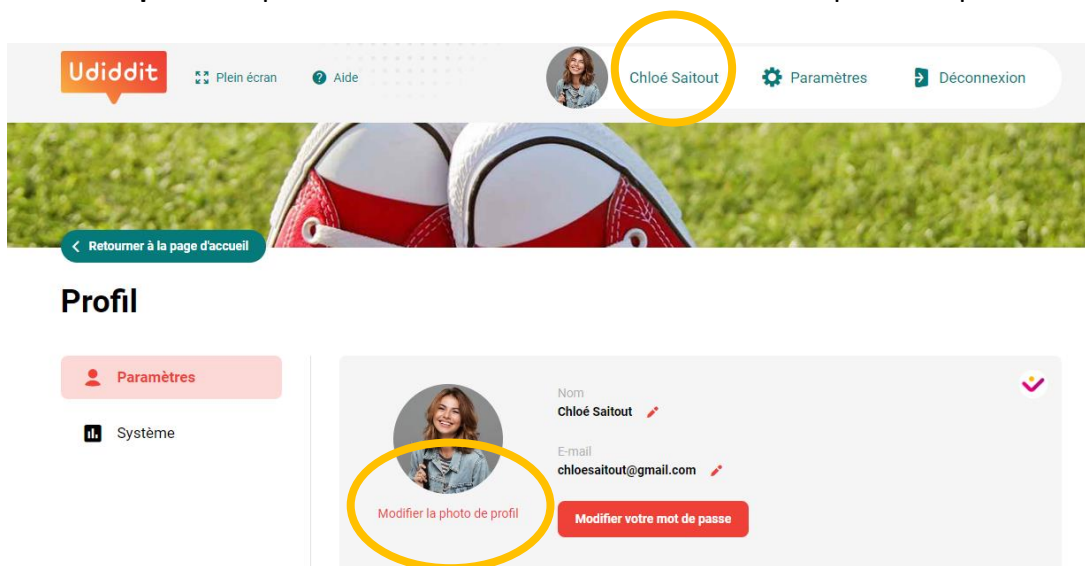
Udiddit

Plein écran

Aide

Chloé Saitout

Paramètres

Déconnexion

Retourner à la page d'accueil

Profil

Paramètres

Système

Nom
Chloé Saitout

E-mail
chloesaitout@gmail.com

Modifier la photo de profil

Modifier votre mot de passe